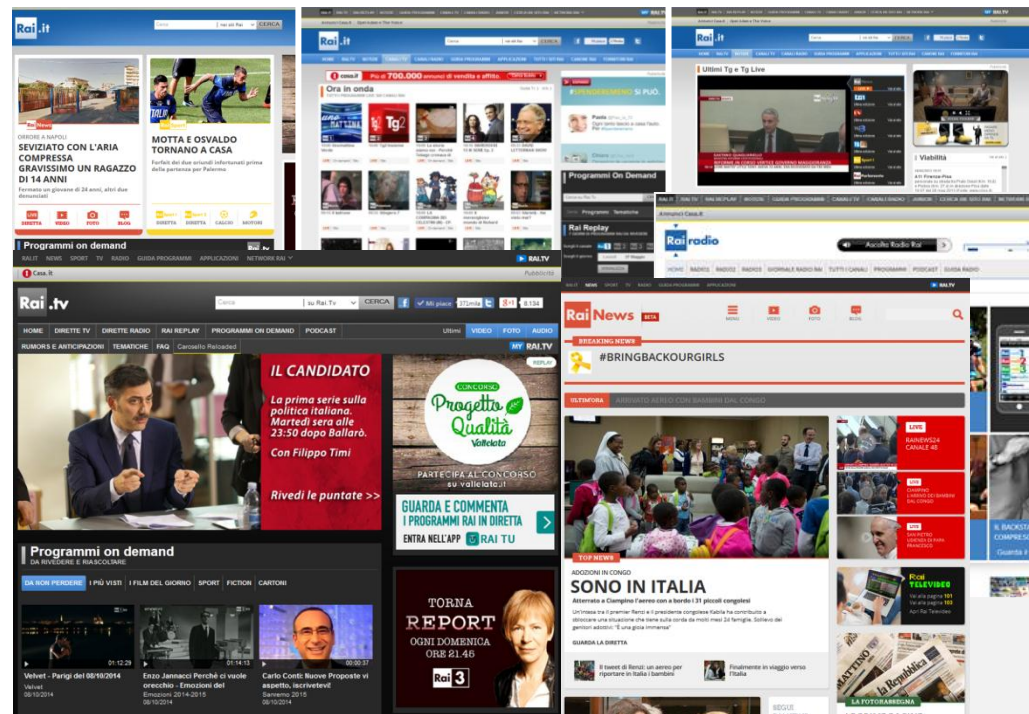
Rai.it

Cerca | nel sito Rai | CERCA

ORRORE A NAPOLI
SEVIZIATO CON L'ARIA COMPRESSA GRAVISSIMO UN RAGAZZO DI 14 ANNI
Fermato un giovane di 24 anni, altri due denunciati

MOTTA E OSVALDO TORNANO A CASA
Forfait dei due oriundi infortunati prima della partenza per Palermo

DIRETTA VIDEO FOTO BLOG

DIRETTA METEO CALCIO MOTORI

Programmi on demand

Rai.it

Pro al 700.000 annunci di vendita e affitto

Ora in onda

Programmi On Demand

Rai Replay

Ultimi Tg e Tg Live

Viabilità

Rai radio

Ascolta Radio Rai

RAI.TV

Rai.tv

Cerca | su Rai.Tv | CERCA | Mi piace | 8.154

HOME | DIRETTE TV | DIRETTE RADIO | RAI REPLAY | PROGRAMMI ON DEMAND | PODCAST | Ultimi | VIDEO | FOTO | AUDIO

RUMORS E ANTICIPAZIONI | TEMATICHE | FAQ | Carosello Reloaded | MY RAI.TV

IL CANDIDATO
La prima serie sulla politica italiana. Martedì sera alle 23:50 dopo Ballarò.
Con Filippo Timi
Rivedi le puntate >>

REPLAY

CONCORSO
Progetto Qualità
Valledata
PARTECIPA AL CONCORSO su valleata.it

GUARDA E COMMENTA I PROGRAMMI RAI IN DIRETTA
ENTRA NELL'APP RAI TU

Programmi on demand
DA RIVEDERE E RIASCOLTARE

DA NON PERDERE | I PIÙ VISTI | I FILM DEL GIORNO | SPORT | FICTION | CARTONI

01:12:29
Velvet - Parigi del 08/10/2014
Velvet
08/10/2014

01:14:13
Enzo Jannacci Perchè ci vuole orecchio - Emozioni del
Emozioni 2014-2015
08/10/2014

00:00:37
Carlo Conti: Nuove Proposte vi aspetto, iscrivetevi!
Sanremo 2015
08/10/2014

TORNA REPORT
OGNI DOMENICA ORE 21.45
Rai 3

RaiNews BETA

MENU VIDEO FOTO BLOG

BREAKING NEWS
#BRINGBACKOURGIRLS

ULTIMORA | ARRIVATO AEREO CON BAMBINI DAL CONGO

TOP NEWS
ADOZIONI IN CONGO
SONO IN ITALIA
Atterrato a Ciampino l'aereo con a bordo i 31 piccoli congolesi

GUARDA LA DIRETTA

I tweet di Renzi: un aereo per riportare in Italia i bambini

Finalmente in viaggio verso l'Italia

LIVE
RAINEWS24 CANALE 48

LIVE

LIVE

Rai Televideo

LA FOTOGALLERIA

IL BACKSTAGE